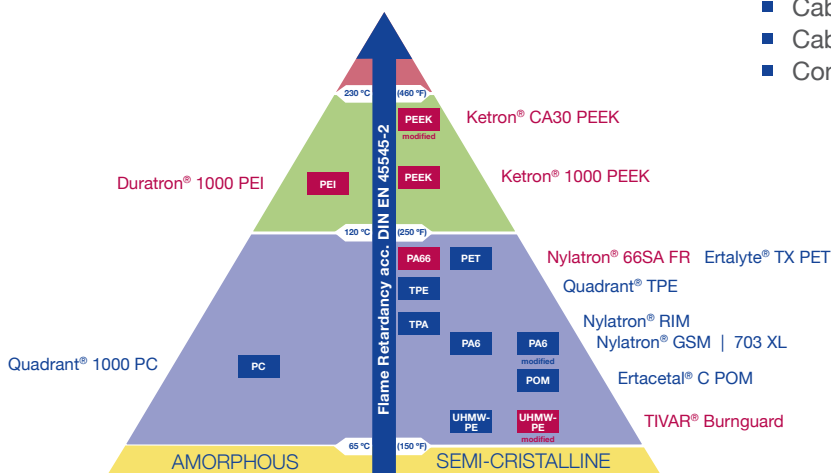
Cab
Cab
Cor

Flame Retardancy acc. DIN EN 45545-2

230 °C (460 °F)

PEEK modified
Ketron® CA30 PEEK

Duratron® 1000 PEI
PEI
PEEK
Ketron® 1000 PEEK

120 °C (250 °F)

PA66
PET
Nylatron® 66SA FR Ertalyte® TX PET

TPE
Quadrant® TPE

TPA
Nylatron® RIM

PA6
PA6 modified
Nylatron® GSM | 703 XL

Quadrant® 1000 PC
PC

POM
Ertacetal® C POM

UHMW-PE
UHMW-PE modified
TIVAR® Burnguard

65 °C (150 °F)

AMORPHOUS
SEMI-CRISTALLINE